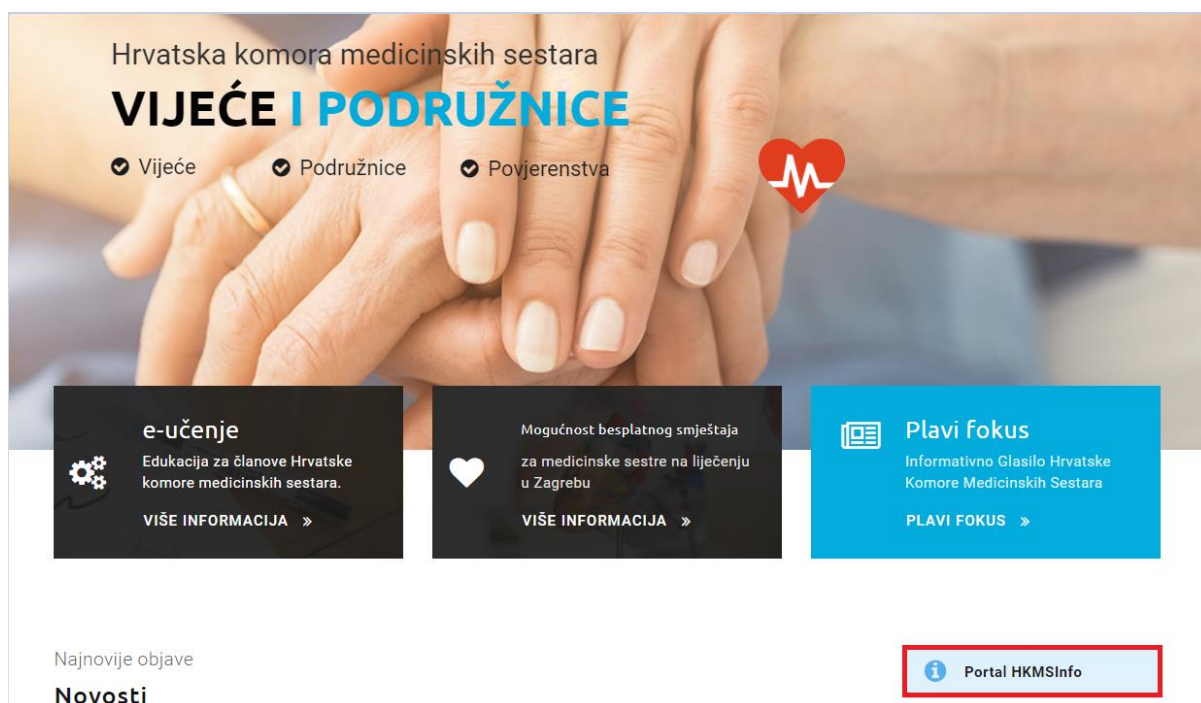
Hrvatska komora medicinskih sestara

VIJEĆE I PODRUŽNICE

Vijeće Podružnice Povjerenstva

e-učenje

Edukacija za članove Hrvatske komore medicinskih sestara.

VIŠE INFORMACIJA »

Mogućnost besplatnog smještaja za medicinske sestre na liječenju u Zagrebu

VIŠE INFORMACIJA »

Plavi fokus

Informativno Glasilo Hrvatske Komore Medicinskih Sestara

PLAVI FOKUS »

Najnovije objave

Novosti

Portal HKMSInfo